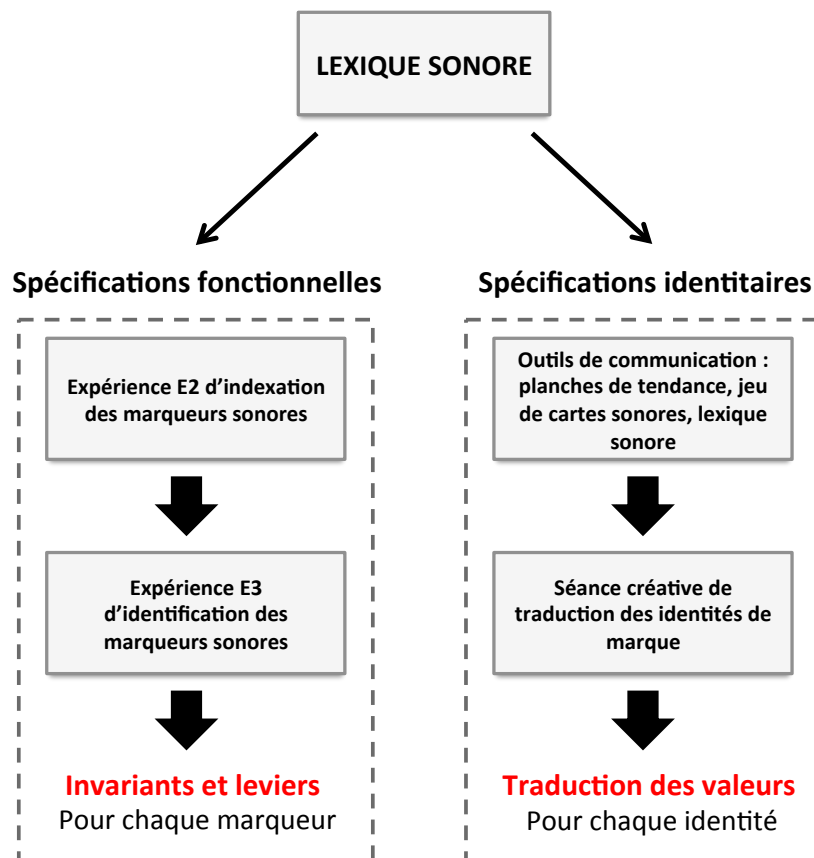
LEXIQUE SONORE

Spécifications fonctionnelles

Expérience E2 d'indexation des marqueurs sonores

Expérience E3 d'identification des marqueurs sonores

Invariants et leviers
Pour chaque marqueur

Spécifications identitaires

Outils de communication : planches de tendance, jeu de cartes sonores, lexique sonore

Séance créative de traduction des identités de marque

Traduction des valeurs
Pour chaque identité